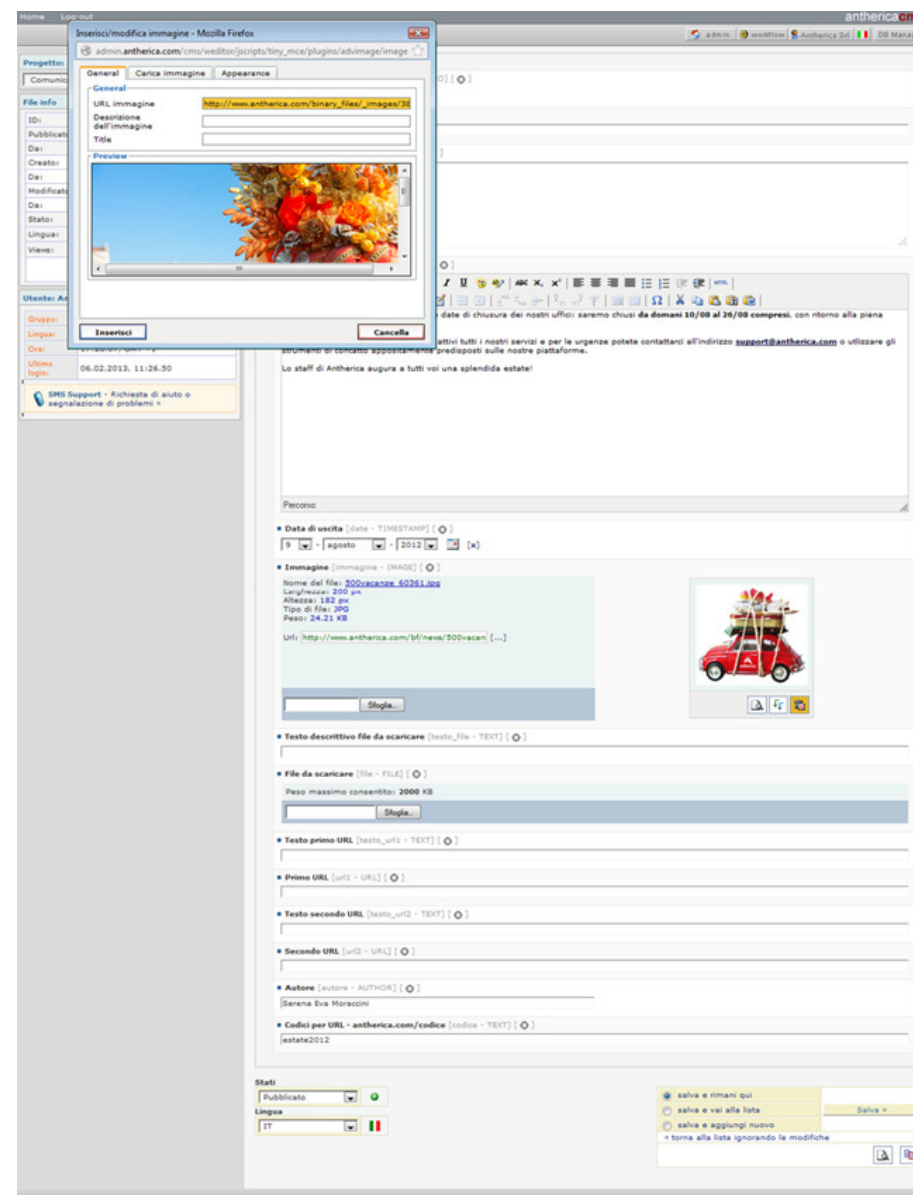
Home Log-out

antherica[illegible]

admin | workflow | Antherica Srl | DB Mana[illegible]

Inserisci/modifica immagine - Mozilla Firefox

admin.antherica.com/cms/weditor/jscripts/tiny_mce/plugins/advimage/image

General | Carica immagine | Appearance

General

URL immagine http://www.antherica.com/binary_files/_images/38

Descrizione dell'immagine

Title

Preview

Inserisci

Cancella

Progetto:

Comunic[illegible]

File info

ID:

Pubblicat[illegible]

Da:

Creato:

Da:

Modificat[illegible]

Da:

Stato:

Lingua:

Views:

Utente: Ad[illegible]

Gruppo:

Lingua:

Ora:

Ultimo login: 06.02.2013, 11:26.50

SMS Support - Richiesta di aiuto o segnalazione di problemi »

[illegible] date di chiusura dei nostri uffici: saremo chiusi da domani 10/08 al 26/08 compresi, con ritorno alla piena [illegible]

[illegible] attivi tutti i nostri servizi e per le urgenze potete contattarci all'indirizzo support@antherica.com o utilizzare gli strumenti di contatto appositamente predisposti sulle nostre piattaforme.

Lo staff di Antherica augura a tutti voi una splendida estate!

Percorso:

• Data di uscita [date - TIMESTAMP] [ ]

9 - agosto - 2012 [x]

• Immagine [immagine - IMAGE] [ ]

Nome del file: 500vacanze_60361.jpg
Larghezza: 200 px
Altezza: 182 px
Tipo di file: JPG
Peso: 24.21 KB

Url: http://www.antherica.com/bf/news/500vacan [...]

Sfoglia...

• Testo descrittivo file da scaricare [testo_file - TEXT] [ ]

• File da scaricare [file - FILE] [ ]

Peso massimo consentito: 2000 KB

Sfoglia...

• Testo primo URL [testo_url1 - TEXT] [ ]

• Primo URL [url1 - URL] [ ]

• Testo secondo URL [testo_url2 - TEXT] [ ]

• Secondo URL [url2 - URL] [ ]

• Autore [autore - AUTHOR] [ ]

Serena Eva Moraccini

• Codici per URL - antherica.com/codice [codice - TEXT] [ ]

estate2012

Stati

Pubblicato

Lingua

IT

salva e rimani qui
salva e vai alla lista
salva e aggiungi nuovo
« torna alla lista ignorando le modifiche

Salva »